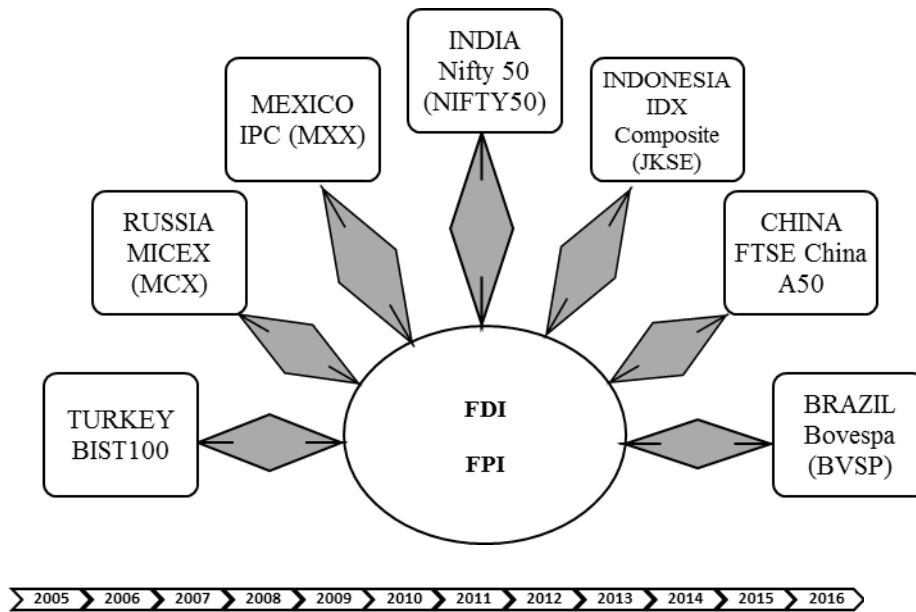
INDIA
Nifty 50
(NIFTY50)

MEXICO
IPC (MXX)

INDONESIA
IDX
Composite
(JKSE)

RUSSIA
MICEX
(MCX)

CHINA
FTSE China
A50

TURKEY
BIST100

FDI

FPI

BRAZIL
Bovespa
(BVSP)

2005 2006 2007 2008 2009 2010 2011 2012 2013 2014 2015 2016